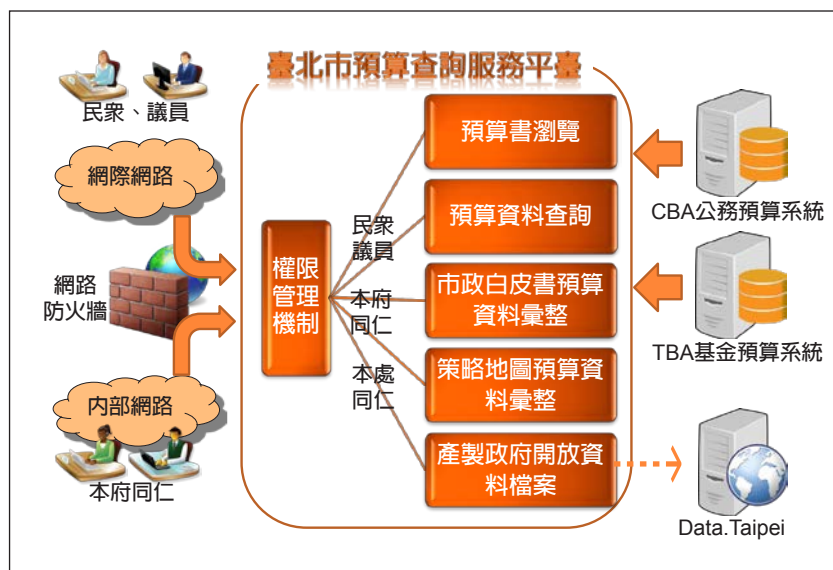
臺北市預算查詢服務平臺

民衆、議員

網際網路

網路
防火牆

內部網路

本府同仁

權限
管理
機制

民衆
議員

本府
同仁

本處
同仁

預算書瀏覽

預算資料查詢

市政白皮書預算資料彙整

策略地圖預算資料彙整

產製政府開放資料檔案

CBA公務預算系統

TBA基金預算系統

Data.Taipei